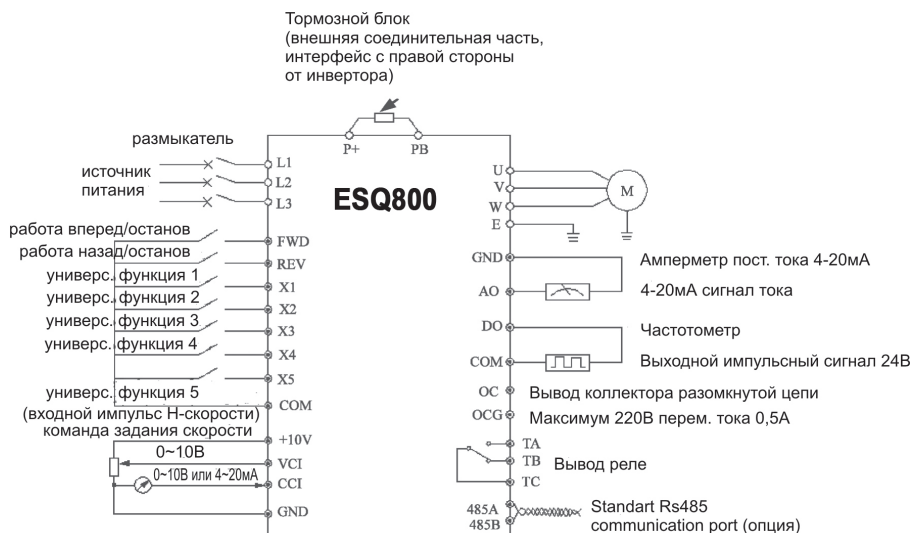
Тормозной блок
(внешняя соединительная часть, интерфейс с правой стороны от инвертора)

P+
PB

размыкатель

источник питания

L1
L2
L3

ESQ800

U
V
W
E

M

работа вперед/останов
работа назад/останов
универс. функция 1
универс. функция 2
универс. функция 3
универс. функция 4
универс. функция 5
(входной импульс H-скорости)
команда задания скорости

FWD
REV
X1
X2
X3
X4
X5
COM
+10V
VCI
CCI
GND

0~10В
0~10В или 4~20мА

GND
AO
DO
COM
OC
OCG
TA
TB
TC
485A
485B

Амперметр пост. тока 4-20мА
4-20мА сигнал тока
Частотометр
Выходной импульсный сигнал 24В
Вывод коллектора разомкнутой цепи
Максимум 220В перем. тока 0,5А
Вывод реле
Standart Rs485 communication port (опция)